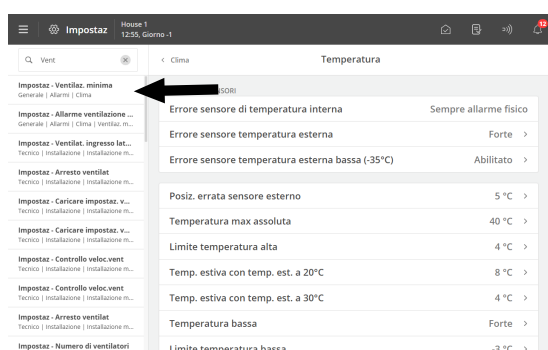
Impostaz House 1 12:55, Giorno -1

12

Vent

Impostaz - Ventilaz. minima
Generale | Allarmi | Clima

Impostaz - Allarme ventilazione ...
Generale | Allarmi | Clima | Ventilaz. m...

Impostaz - Ventilat. ingresso lat...
Tecnico | Installazione | Installazione m...

Impostaz - Arresto ventilat
Tecnico | Installazione | Installazione m...

Impostaz - Caricare impostaz. v...
Tecnico | Installazione | Installazione m...

Impostaz - Caricare impostaz. v...
Tecnico | Installazione | Installazione m...

Impostaz - Controllo veloc.vent
Tecnico | Installazione | Installazione m...

Impostaz - Controllo veloc.vent
Tecnico | Installazione | Installazione m...

Impostaz - Arresto ventilat
Tecnico | Installazione | Installazione m...

Impostaz - Numero di ventilatori

< Clima

Temperatura

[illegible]SORI

| | |
|---|---|
| Errore sensore di temperatura interna | Sempre allarme fisico |
| Errore sensore temperatura esterna | Forte > |
| Errore sensore temperatura esterna bassa (-35°C) | Abilitato > |

| | |
|---|---|
| Posiz. errata sensore esterno | 5 °C > |
| Temperatura max assoluta | 40 °C > |
| Limite temperatura alta | 4 °C > |
| Temp. estiva con temp. est. a 20°C | 8 °C > |
| Temp. estiva con temp. est. a 30°C | 4 °C > |
| Temperatura bassa | Forte > |
| Limite temperatura bassa | -3 °C > |